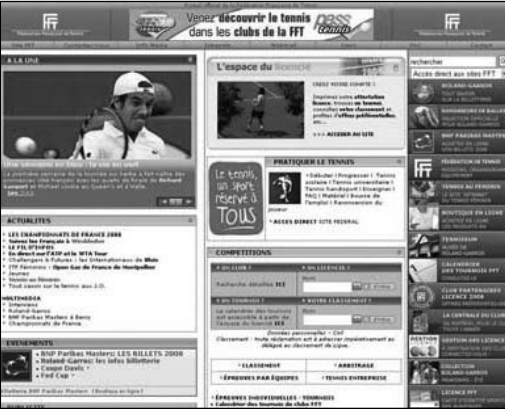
Venez découvrir le tennis dans les clubs de la FFT

PASS tennis

À LA UNE

L'espace du licencié

CRÉEZ VOTRE COMPTE !

>> ACCÈS AU SITE

PRATIQUER LE TENNIS

Le tennis, un sport réservé à TOUS

ACCÈS DIRECT SITE FÉDÉRAL

ACTUALITÉS

LES CHAMPIONNATS DE FRANCE 2008

Suivez les Français à Wimbledon

LE FIL D'INFOS

En direct sur l'ATP et la WTA Tour

Challengers & Futures : les Internationaux de Blois

ITF Femmes : Open Gaz de France de Montpellier

Jeunes

Tennis en fauteuil

Tennis pour tous

MULTIMEDIA

Interviews

Roland-Garros

BNP Paribas Masters à Bercy

Championnats de France

ÉVÉNEMENTS

BNP Paribas Masters: LES BILLETS 2008

Roland-Garros: les infos billetterie

Coupe Davis

Fed Cup

COMPÉTITIONS

CLASSEMENT

ARBITRAGE

ÉPREUVES PAR ÉQUIPES

TENNIS ENTREPRISE

ÉPREUVES INDIVIDUELLES - TOURNOIS

Calendrier des tournois de Clubs FFT

recherche

Accès direct aux sites FFT

ROLAND-GARROS

BNP PARIBAS MASTERS

FÉDÉRATION DE TENNIS

TENNIS AU FÉMININ

BOUTIQUE EN LIGNE

TENNISEUM

CLUB PARTENAIRES LICENCE 2008

LA CENTRALE DU CLUB

GESTION DES LICENCES

COLLECTION ROLAND-GARROS

LICENCE FFT